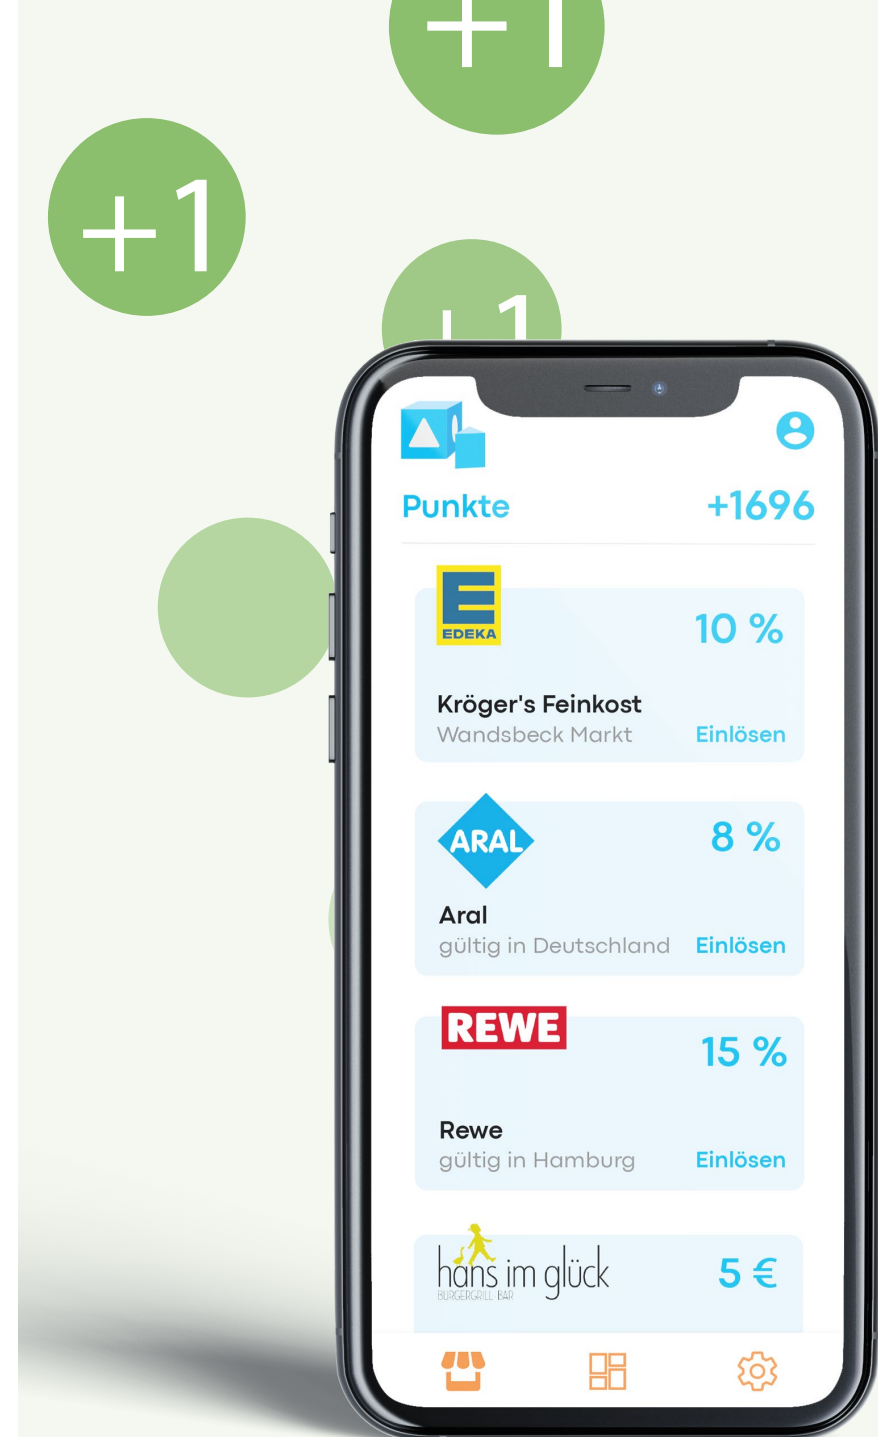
+1

+1

+1

Punkte +1696

EDEKA

10 %

Kröger's Feinkost
Wandsbeck Markt
Einlösen

ARAL

8 %

Aral
gültig in Deutschland
Einlösen

REWE

15 %

Rewe
gültig in Hamburg
Einlösen

hans im glück
BURGERGRILL BAR

5 €